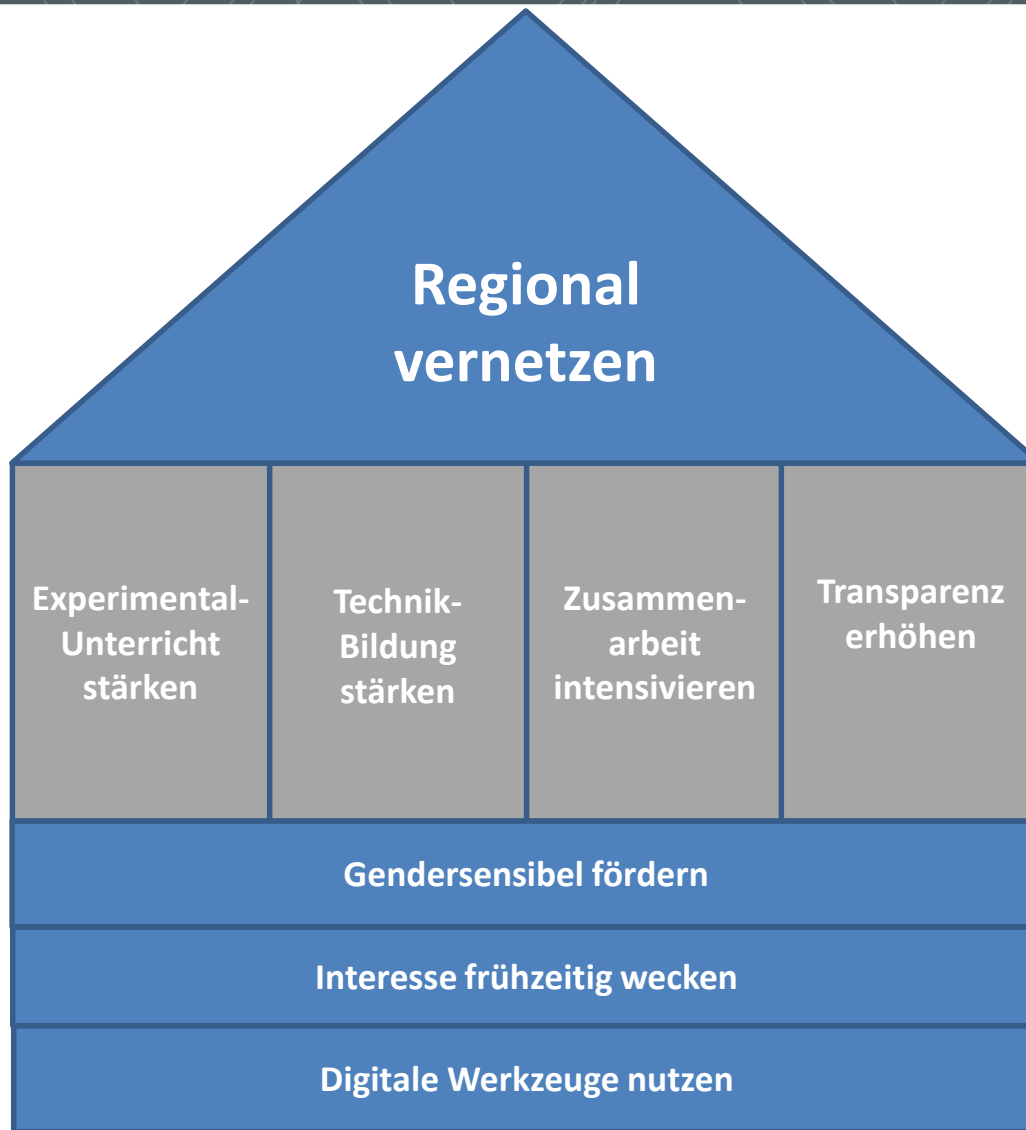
Regional vernetzen

Experimental-Unterricht stärken

Technik-Bildung stärken

Zusammen-arbeit intensivieren

Transparenz erhöhen

Gendersensibel fördern

Interesse frühzeitig wecken

Digitale Werkzeuge nutzen